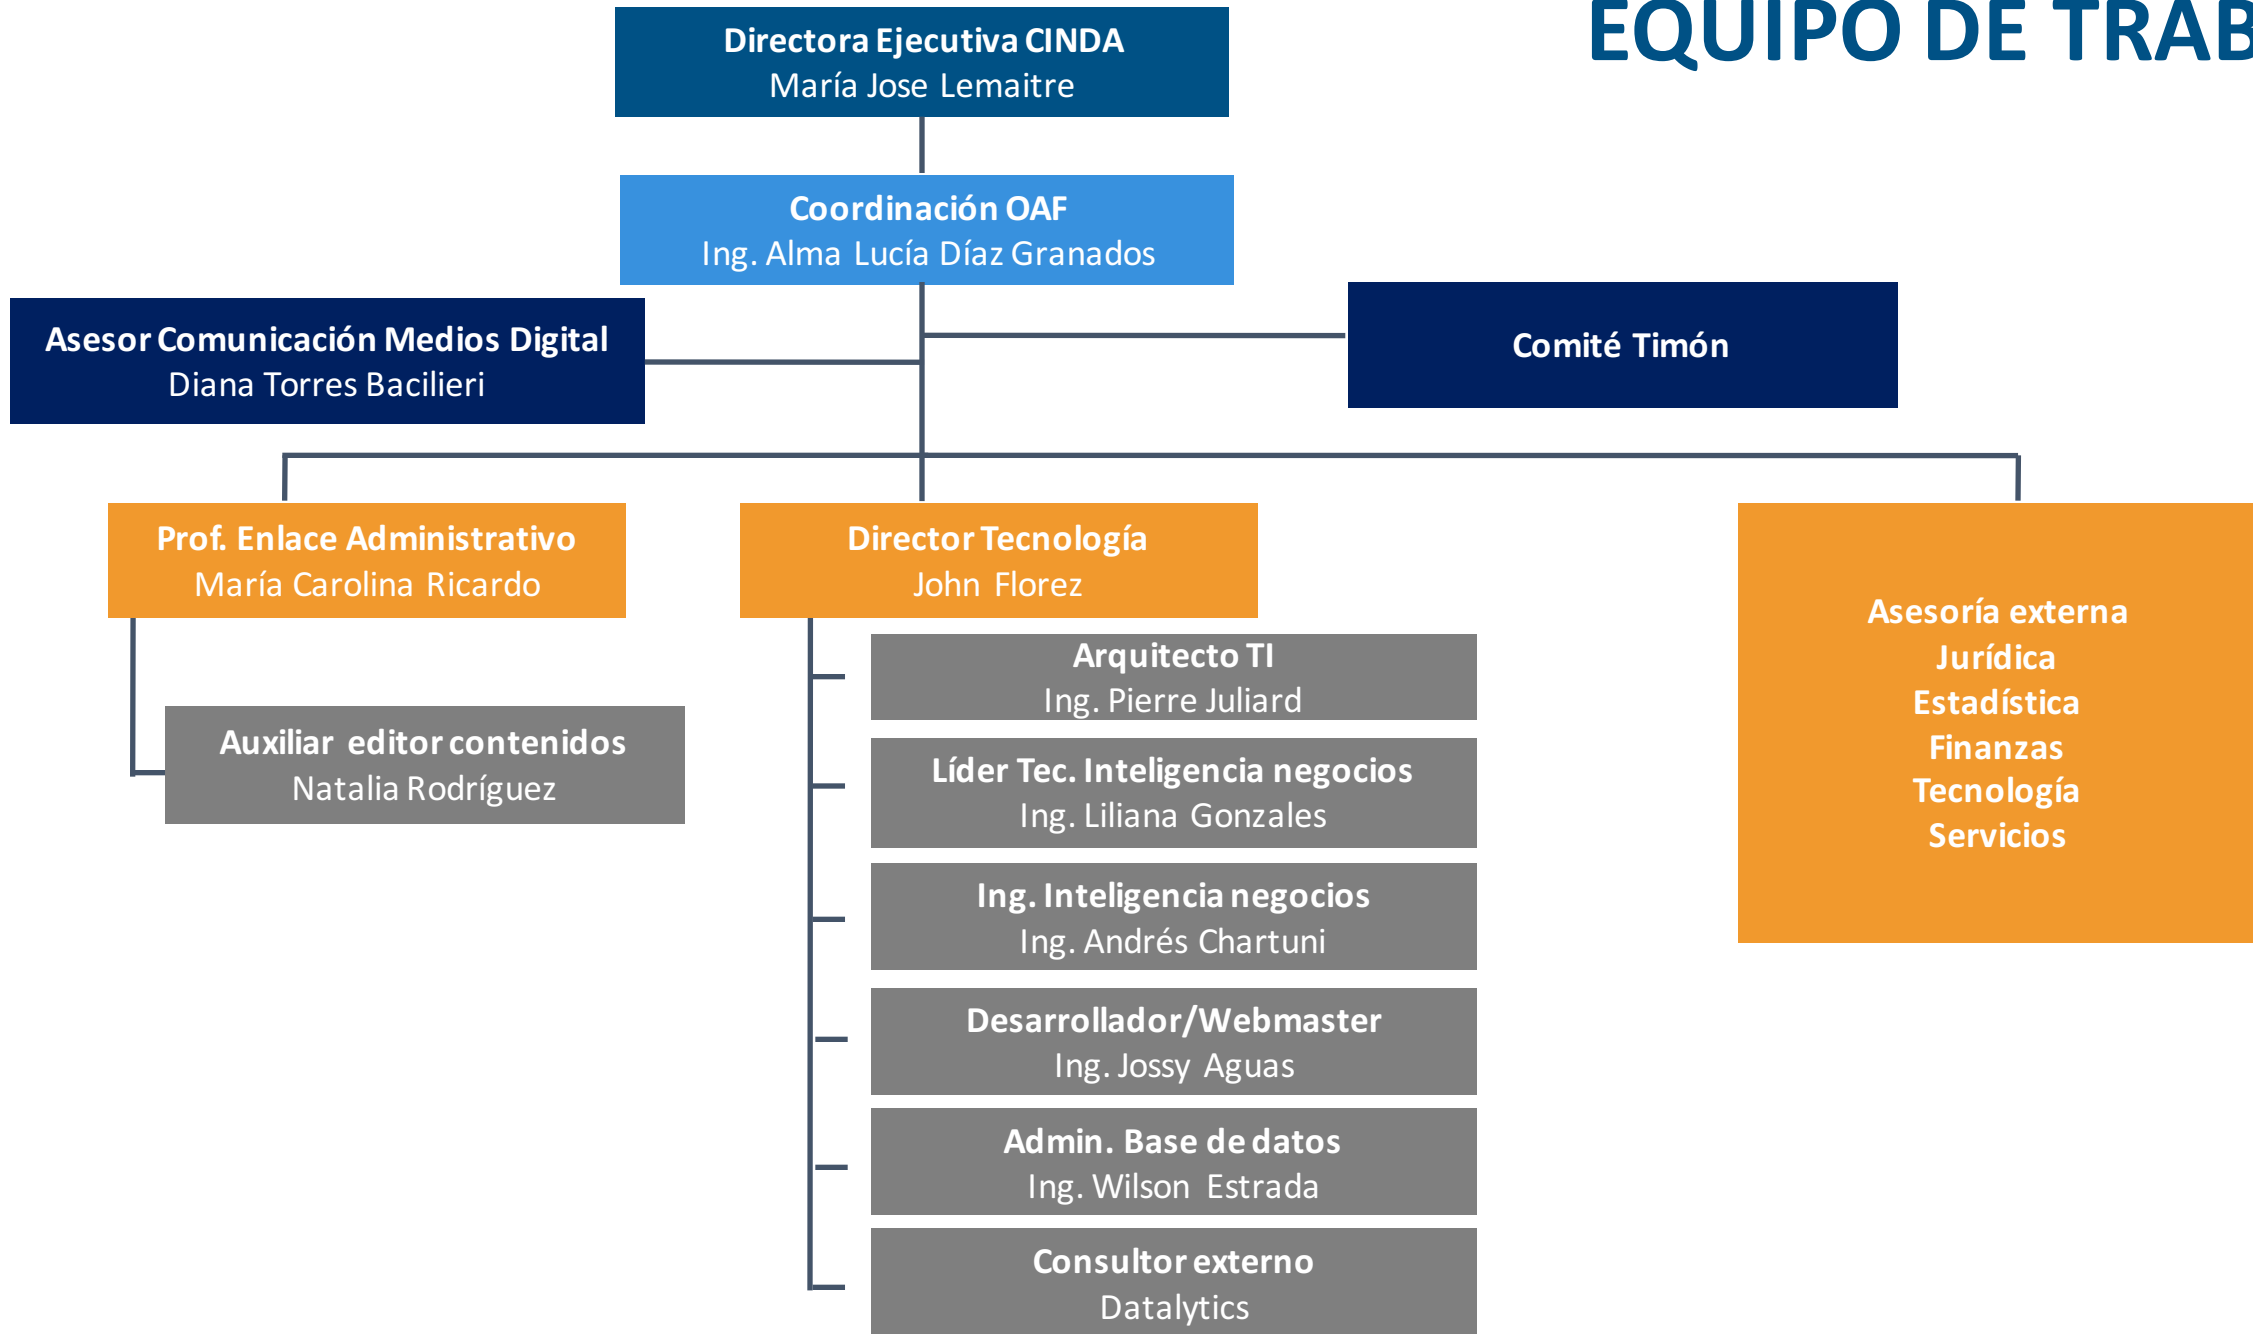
EQUIPO DE TRAB

Directora Ejecutiva CINDA
María Jose Lemaitre

Coordinación OAF
Ing. Alma Lucía Díaz Granados

Asesor Comunicación Medios Digital
Diana Torres Bacilieri

Comité Timón

Prof. Enlace Administrativo
María Carolina Ricardo

Auxiliar editor contenidos
Natalia Rodríguez

Director Tecnología
John Florez

Arquitecto TI
Ing. Pierre Juliard

Líder Tec. Inteligencia negocios
Ing. Liliana Gonzales

Ing. Inteligencia negocios
Ing. Andrés Chartuni

Desarrollador/Webmaster
Ing. Jossy Aguas

Admin. Base de datos
Ing. Wilson Estrada

Consultor externo
Datalytics

Asesoría externa
Jurídica
Estadística
Finanzas
Tecnología
Servicios